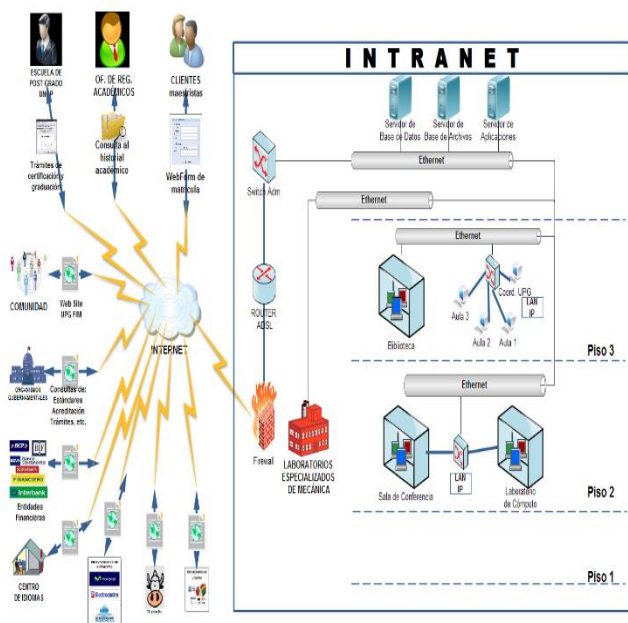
ESCUELA DE POST GRADO UNIP

OF. DE REG. ACADEMICOS

CLIENTES maestristas

Trámites de certificación y graduación

Consulta al historial académico

WebForm de matrícula

INTRANET

Servidor de Base de Datos

Servidor de Base de Archivos

Servidor de Aplicaciones

Ethernet

Switch Adm

Ethernet

Ethernet

COMUNIDAD

Web Site UPG FIM

INTERNET

ROUTER ADSL

Biblioteca

Aula 3

Coord. UPG

LAN IP

Aula 2

Aula 1

Piso 3

Ethernet

ORGANISMOS GUBERNAMENTALES

Consultas de: Estándares Acreditación Trámites, etc.

Firewall

LABORATORIOS ESPECIALIZADOS DE MECÁNICA

Sala de Conferencia

LAN IP

Laboratorio de Cómputo

Piso 2

BCP

Scotiabank

FINANCIERO

Interbank

Entidades Financieras

CENTRO DE IDIOMAS

Telefónica

Tuxedo

Piso 1